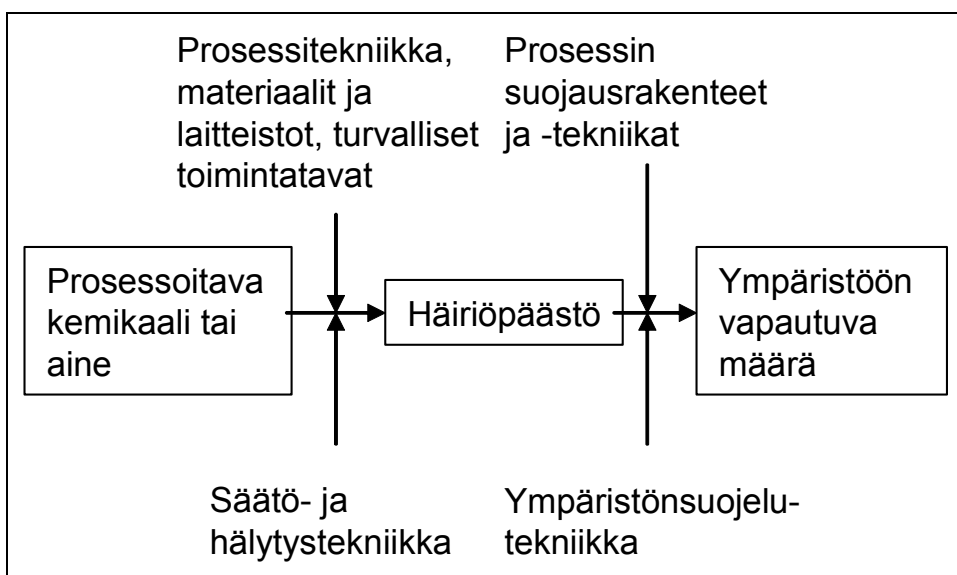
Prosessitekniikka, materiaalit ja laitteistot, turvalliset toimintatavat

Prosessin suojausrakenteet ja -tekniikat

Prosessoitava kemikaali tai aine

Häiriöpäästö

Ympäristöön vapautuva määrä

Säätö- ja hälytystekniikka

Ympäristönsuojelutekniikka